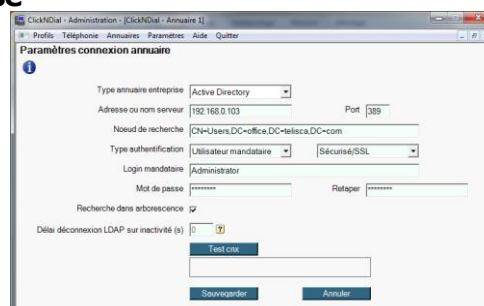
ClickNDial - Administration - [ClickNDial - Annuaire 1]

Profils Téléphonie Annuaires Paramètres Aide Quitter

Paramètres connexion annuaire

Type annuaire entreprise Active Directory

Adresse ou nom serveur 192.168.0.103 Port 389

Noeud de recherche CN=Users,DC=office,DC=telisca,DC=com

Type authentification Utilisateur mandataire Sécurisé/SSL

Login mandataire Administrator

Mot de passe ******** Retaper ********

Recherche dans arborescence

Délai déconnexion LDAP sur inactivité (s) 0 ?

Test cnx

Sauvegarder Annuler